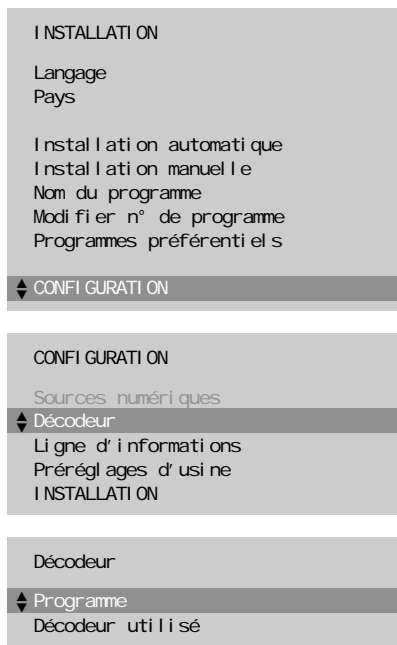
INSTALLATION

Langage
Pays

Installation automatique
Installation manuelle
Nom du programme
Modifier n° de programme
Programmes préférentiels

CONFIGURATION

CONFIGURATION

Sources numériques
Décodeur
Ligne d'informations
Préréglages d'usine
INSTALLATION

Décodeur

Programme
Décodeur utilisé